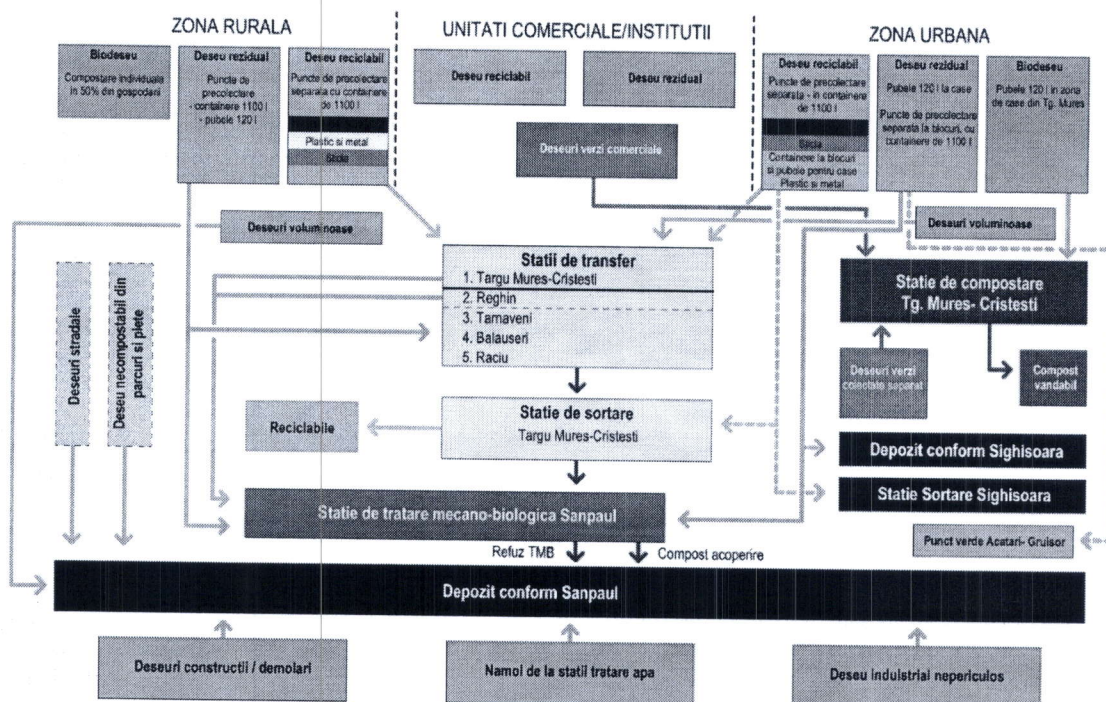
ZONA RURALA

UNITATI COMERCIALE/INSTITUTII

ZONA URBANA

Biodeseu
Compostare individuala in 50% din gospodarii

Deseu rezidual
Puncte de precolectare - containere 1100 l - pubele 120 l

Deseu reciclabil
Puncte de precolectare separata cu containere de 1100 l
Plastic si metal
Sticla

Deseu reciclabil

Deseu rezidual

Deseuri verzi comerciale

Deseu reciclabil
Puncte de precolectare separata - in containere de 1100 l
Sticla
Containere la blocuri si pubele pentru case
Plastic si metal

Deseu rezidual
Pubele 120 l la case
Puncte de precolectare separata la blocuri, cu containere de 1100 l

Biodeseu
Pubele 120 l in zona de case din Tg. Mures

Deseuri voluminoase

Deseuri voluminoase

Statii de transfer
1. Targu Mures-Cristesti
2. Reghin
3. Tarnaveni
4. Balauseri
5. Raciu

Statie de compostare Tg. Mures- Cristesti

Deseuri stradale

Deseu necompostabil din parcuri si piete

Deseuri verzi colectate separat

Compost vandabil

Statie de sortare
Targu Mures-Cristesti

Reciclabile

Depozit conform Sighisoara

Statie Sortare Sighisoara

Statie de tratare mecano-biologica Sanpaul

Punct verde Acatari- Gruisor

Refuz TMB

Compost acoperire

Depozit conform Sanpaul

Deseuri constructii / demolari

Namol de la statii tratare apa

Deseu industrial nepericulos